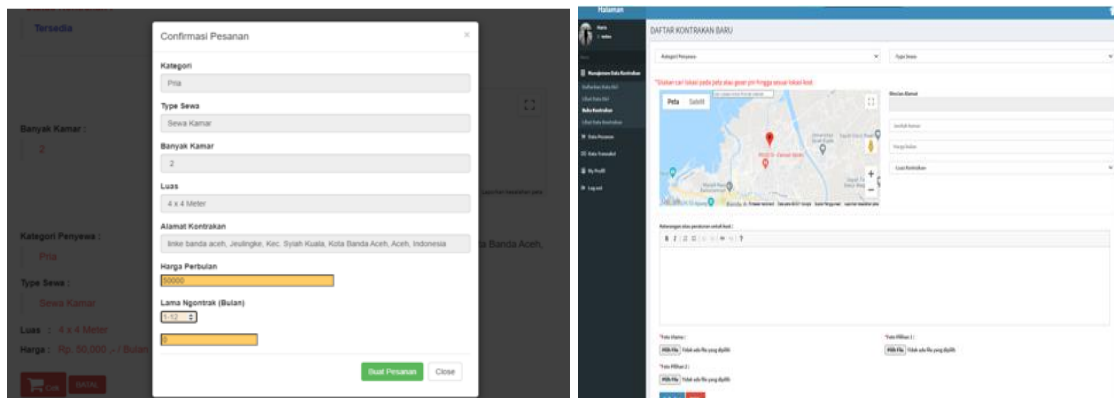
Tersedia

Banyak Kamar :

2

Kategori Penyewa :

Pria

Type Sewa :

Sewa Kamar

Luas : 4 x 4 Meter

Harga : Rp. 50.000 ,- / Bulan

BATAL

Confirmasi Pesanan

×

Kategori

Pria

Type Sewa

Sewa Kamar

Banyak Kamar

2

Luas

4 x 4 Meter

Alamat Kontrakan

lmke banda aceh, Jeulingke, Kec. Syiah Kuala, Kota Banda Aceh, Aceh, Indonesia

Harga Perbulan

50000

Lama Ngontrak (Bulan)

1-12

0

Buat Pesanan

Close

Banda Aceh,

Halaman

DAFTAR KONTRAKAN BARU

Kategori Penyewa

Type Sewa

*Silahkan cari lokasi pada peta atau geser pin hingga sesuai lokasi kost

Peta

Satelit

Manajemen Data Kontrakan

Data Pesanan

Data Transaksi

My Profil

Log out

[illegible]

Keterangan atau peraturan untuk kost :

*Foto Utama :

Pilih File

Tidak ada file yang dipilih

*Foto Pilihan 1 :

Pilih File

Tidak ada file yang dipilih

*Foto Pilihan 2 :

Pilih File

Tidak ada file yang dipilih